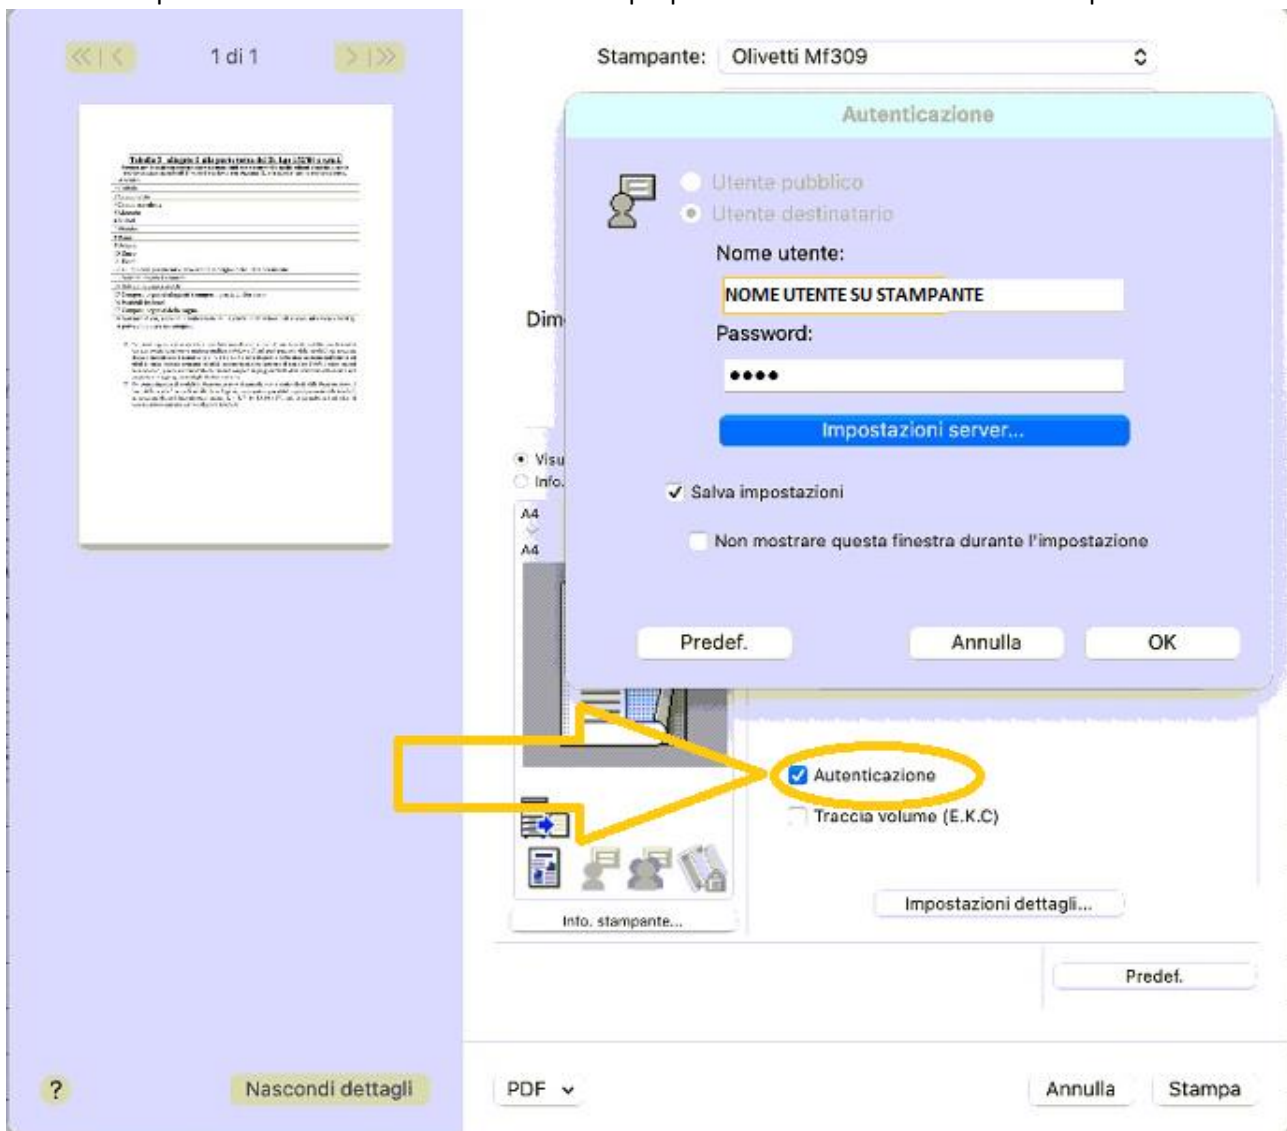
1 di 1

Stampante: Olivetti Mf309

Autenticazione

Utente pubblico

Utente destinatario

Nome utente:

NOME UTENTE SU STAMPANTE

Password:

••••

Impostazioni server...

Salva impostazioni

Non mostrare questa finestra durante l'impostazione

Predef.

Annulla

OK

Dim

Visu

Info.

A4

A4

Autenticazione

Traccia volume (E.K.C)

Impostazioni dettagli...

Info. stampante...

Predef.

?

Nascondi dettagli

PDF

Annulla

Stampa